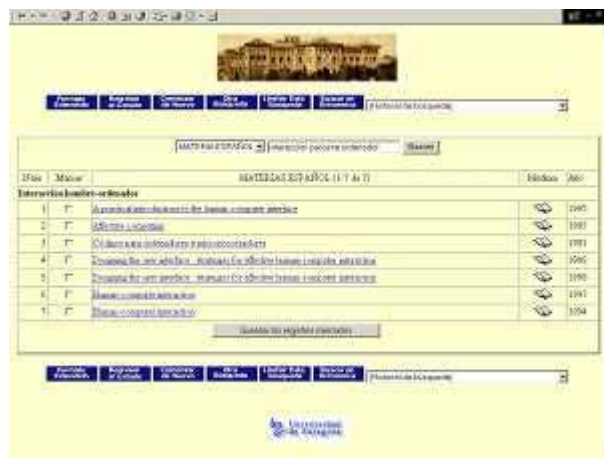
Formato Extendido | Regresar al Listado | Comenzar de Nuevo | Otra Búsqueda | Limitar Esta Búsqueda | Buscar en Biblioteca | [Historial de búsqueda]

MATERIAS ESPAÑOL | interacción persona ordenador | Buscar

| Núm | Marcar | MATERIAS ESPAÑOL (1-7 de 7) | Medios | Año |
|---|---|---|---|---|
| Interacción hombre-ordenador | | | | |
| 1 | | A practical introduction to the human computer interface | | 1995 |
| 2 | | Affective computing | | 1997 |
| 3 | | Diálogo entre ordenadores y seres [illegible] | | 1981 |
| 4 | | Designing the user interface : strategies for effective human-computer interaction | | 1998 |
| 5 | | Designing the user interface : strategies for effective human-computer interaction | | 1990 |
| 6 | | Human-computer interaction | | 1997 |
| 7 | | Human-computer interaction | | 1994 |

Guardar los registros marcados

Formato Extendido | Regresar al Listado | Comenzar de Nuevo | Otra Búsqueda | Limitar Esta Búsqueda | Buscar en Biblioteca | [Historial de búsqueda]

Universidad de Zaragoza